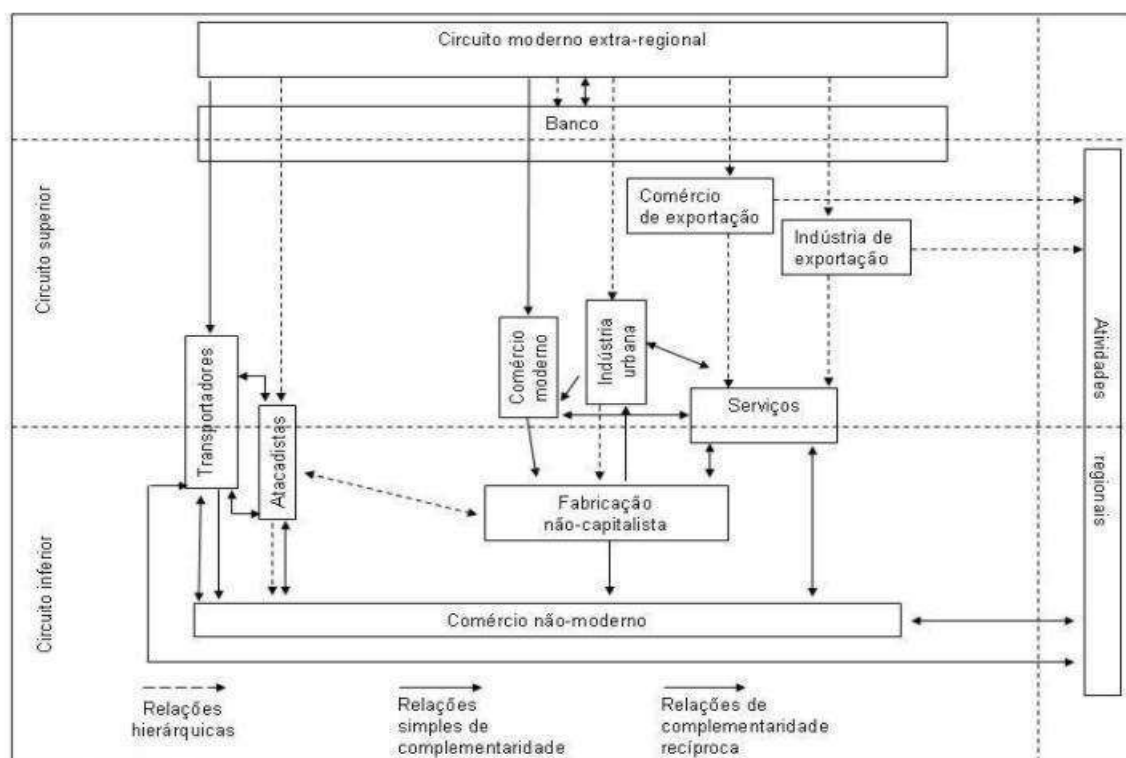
Circuito moderno extra-regional

Banco

Circuito superior

Comércio de exportação

Indústria de exportação

Atividades regionais

Transportadores

Atacadistas

Comércio moderno

Indústria urbana

Serviços

Fabricação não-capitalista

Circuito inferior

Comércio não-moderno

Relações hierárquicas

Relações simples de complementaridade

Relações de complementaridade recíproca